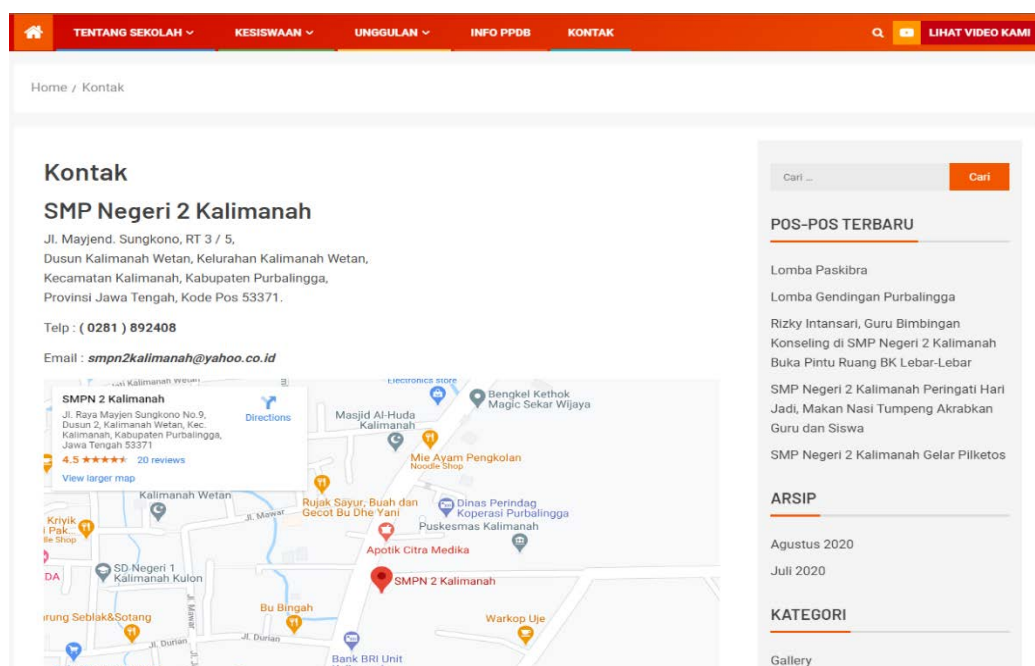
TENTANG SEKOLAH ⌄ KESISWAAN ⌄ UNGGULAN ⌄ INFO PPDB KONTAK

LIHAT VIDEO KAMI

Home / Kontak

Kontak

SMP Negeri 2 Kalimanah

Jl. Mayjend. Sungkono, RT 3 / 5, Dusun Kalimanah Wetan, Kelurahan Kalimanah Wetan, Kecamatan Kalimanah, Kabupaten Purbalingga, Provinsi Jawa Tengah, Kode Pos 53371.

Telp : ( 0281 ) 892408

Email : smpn2kalimanah@yahoo.co.id

SMPN 2 Kalimanah
Jl. Raya Mayjen Sungkono No.9, Dusun 2, Kalimanah Wetan, Kec. Kalimanah, Kabupaten Purbalingga, Jawa Tengah 53371
4.5 ★★★★★ 20 reviews
View larger map
Directions

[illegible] Kalimanah Wetan
Electronics store
Bengkel Kethok Magic Sekar Wijaya
Masjid Al-Huda Kalimanah
Mie Ayam Pengkolan
Noodle Shop
Kalimanah Wetan
Jl. Mawar
Rujak Sayur, Buah dan Gecot Bu Dhe Yani
Dinas Perindag Koperasi Purbalingga
Puskesmas Kalimanah
Kriyik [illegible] Pak
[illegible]dle Shop
Apotik Citra Medika
SD Negeri 1 Kalimanah Kulon
DA
SMPN 2 Kalimanah
Bu Bingah
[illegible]rung Seblak&Sotang
Warkop Uje
Jl. Durian
Jl. Durian
Bank BRI Unit

Cari ...
Cari

POS-POS TERBARU

Lomba Paskibra

Lomba Gendingan Purbalingga

Rizky Intansari, Guru Bimbingan Konseling di SMP Negeri 2 Kalimanah Buka Pintu Ruang BK Lebar-Lebar

SMP Negeri 2 Kalimanah Peringati Hari Jadi, Makan Nasi Tumpeng Akrabkan Guru dan Siswa

SMP Negeri 2 Kalimanah Gelar Pilketos

ARSIP

Agustus 2020

Juli 2020

KATEGORI

Gallery